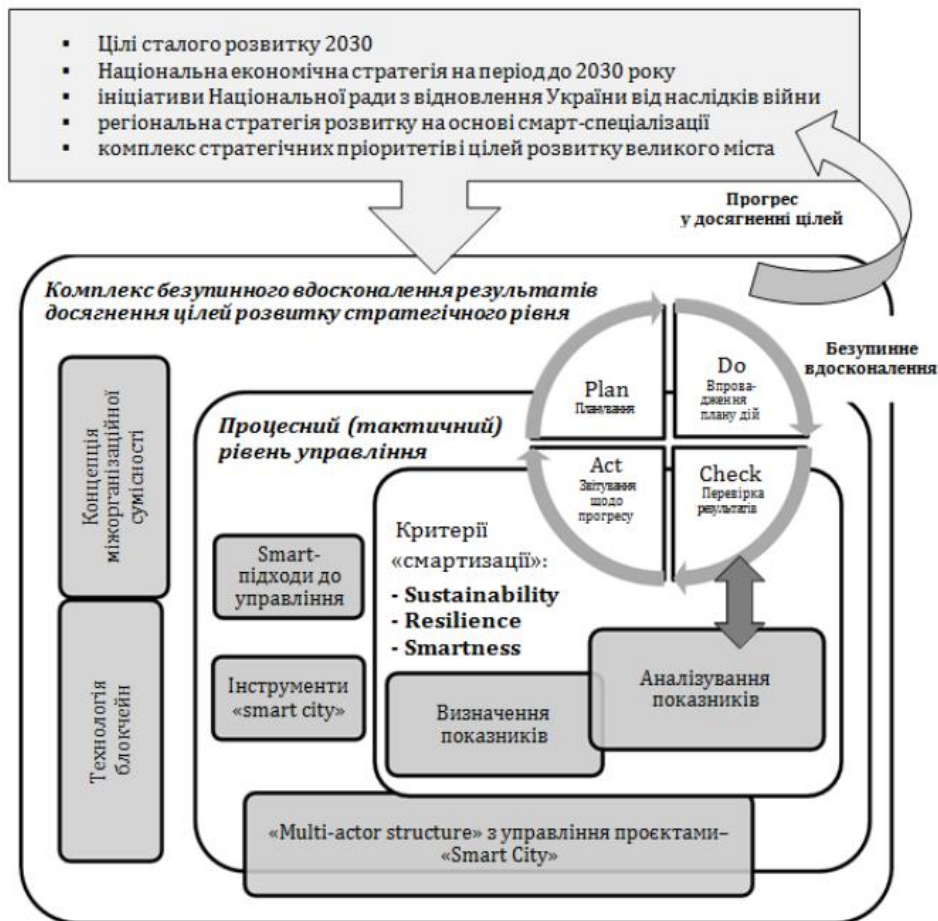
- Цілі сталого розвитку 2030
- Національна економічна стратегія на період до 2030 року
- ініціативи Національної ради з відновлення України від наслідків війни
- регіональна стратегія розвитку на основі смарт-спеціалізації
- комплекс стратегічних пріоритетів і цілей розвитку великого міста

Прогрес у досягненні цілей

Комплекс безупинного вдосконалення результатів досягнення цілей розвитку стратегічного рівня

Безупинне вдосконалення

Plan
Планування

Do
Впровадження плану дій

Act
Звітування щодо прогресу

Check
Перевірка результатів

Концепція міжорганізаційної сумісності

Технологія блокчейн

Процесний (тактичний) рівень управління

Критерії «смартизації»:
- Sustainability
- Resilience
- Smartness

Smart-підходи до управління

Інструменти «smart city»

Визначення показників

Аналізування показників

«Multi-actor structure» з управління проєктами– «Smart City»